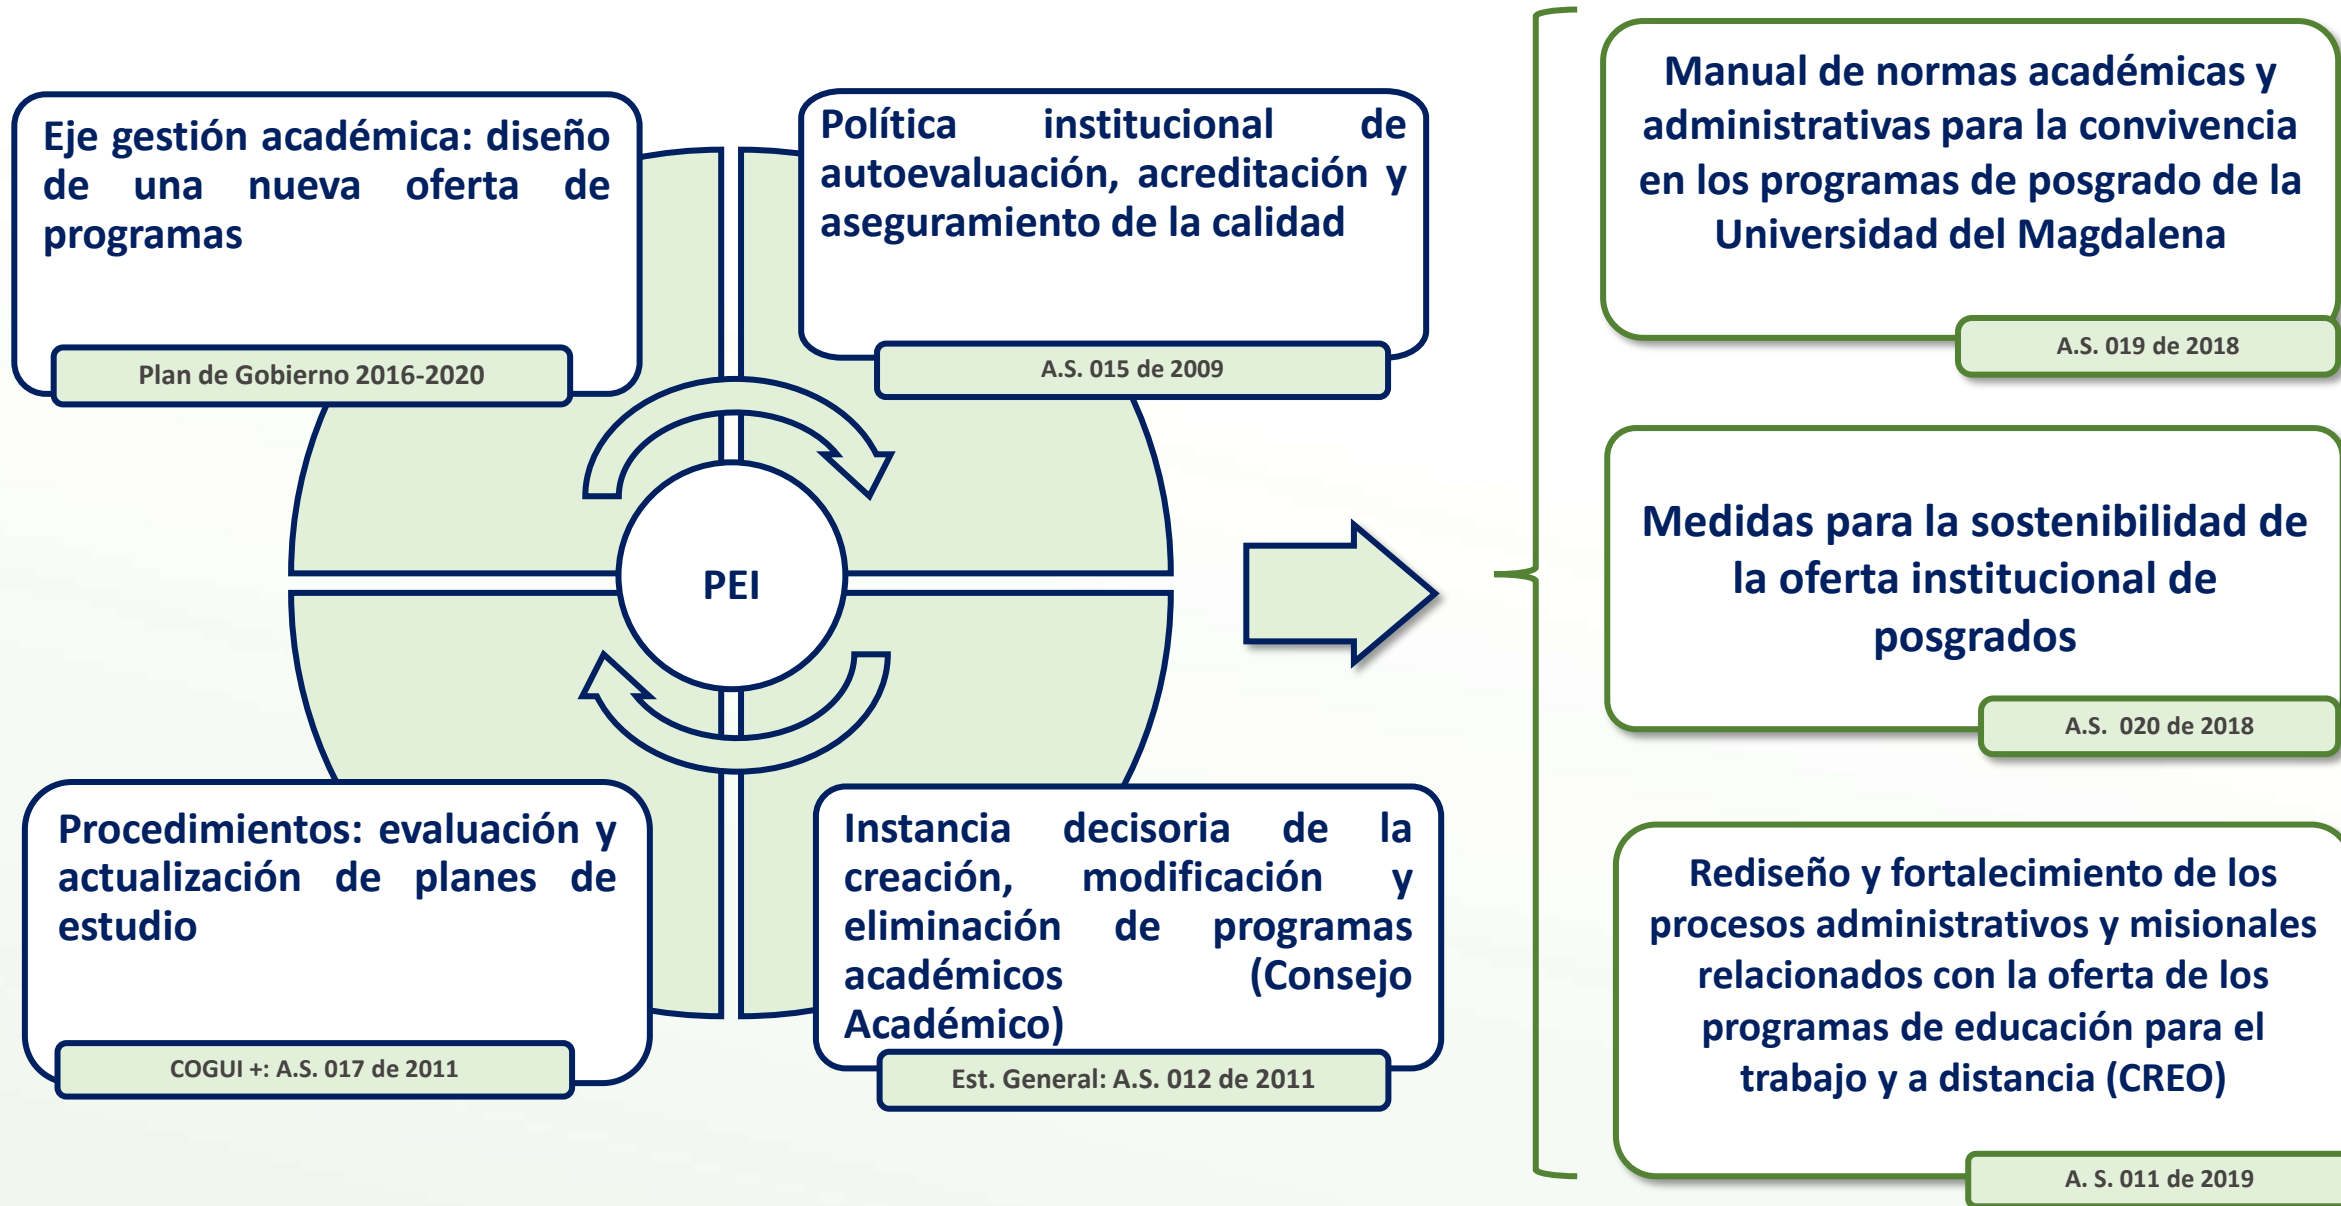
Eje gestión académica: diseño de una nueva oferta de programas

Plan de Gobierno 2016-2020

Política institucional de autoevaluación, acreditación y aseguramiento de la calidad

A.S. 015 de 2009

PEI

Procedimientos: evaluación y actualización de planes de estudio

COGUI +: A.S. 017 de 2011

Instancia decisoria de la creación, modificación y eliminación de programas académicos (Consejo Académico)

Est. General: A.S. 012 de 2011

Manual de normas académicas y administrativas para la convivencia en los programas de posgrado de la Universidad del Magdalena

A.S. 019 de 2018

Medidas para la sostenibilidad de la oferta institucional de posgrados

A.S. 020 de 2018

Rediseño y fortalecimiento de los procesos administrativos y misionales relacionados con la oferta de los programas de educación para el trabajo y a distancia (CREO)

A. S. 011 de 2019